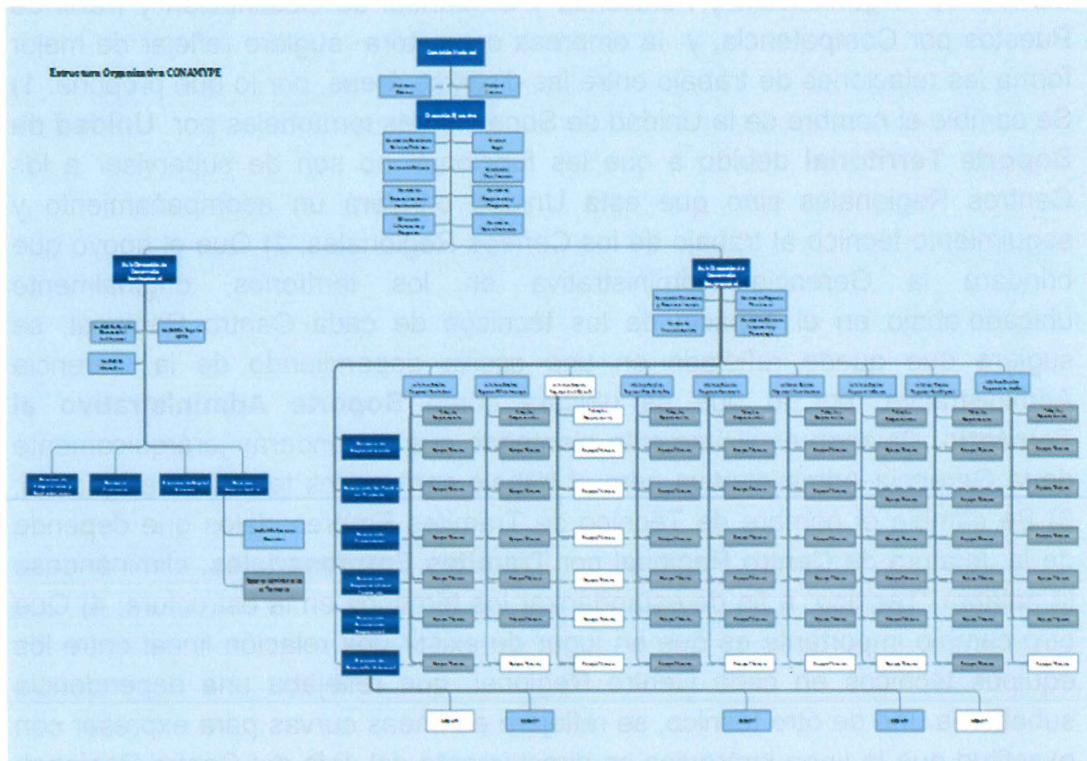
Puestos por Competencia, y la empresa consultora sugiere reflejar de mejor forma las relaciones de trabajo entre las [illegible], por lo que propone: 1) Se cambie el nombre de la Unidad de Sopo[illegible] por Unidad de Soporte Territorial debido a que las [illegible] son de supervisar a los Centros Regionales para que esta Un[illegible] un acompañamiento y seguimiento técnico al trabajo de los Centros Regionales. 2) Que el apoyo que brindará la Gerencia administrativa en los territorios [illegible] ubicado como, en un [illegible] de los técnicos de cada Centro Regional se sugiere que queda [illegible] dependiendo de la Gerencia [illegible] Soporte Administrativo al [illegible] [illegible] que depende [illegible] eliminándose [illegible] estructura. 4) Que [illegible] relación lineal entre los equipos técnicos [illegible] una dependencia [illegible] curvas para expresar con

Estructura Organizativa CONAMYPE

Consejo Directivo

Dirección Ejecutiva

Sub Dirección de Desarrollo Institucional

Sub Dirección de Desarrollo Empresarial

Equipo Técnico

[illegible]